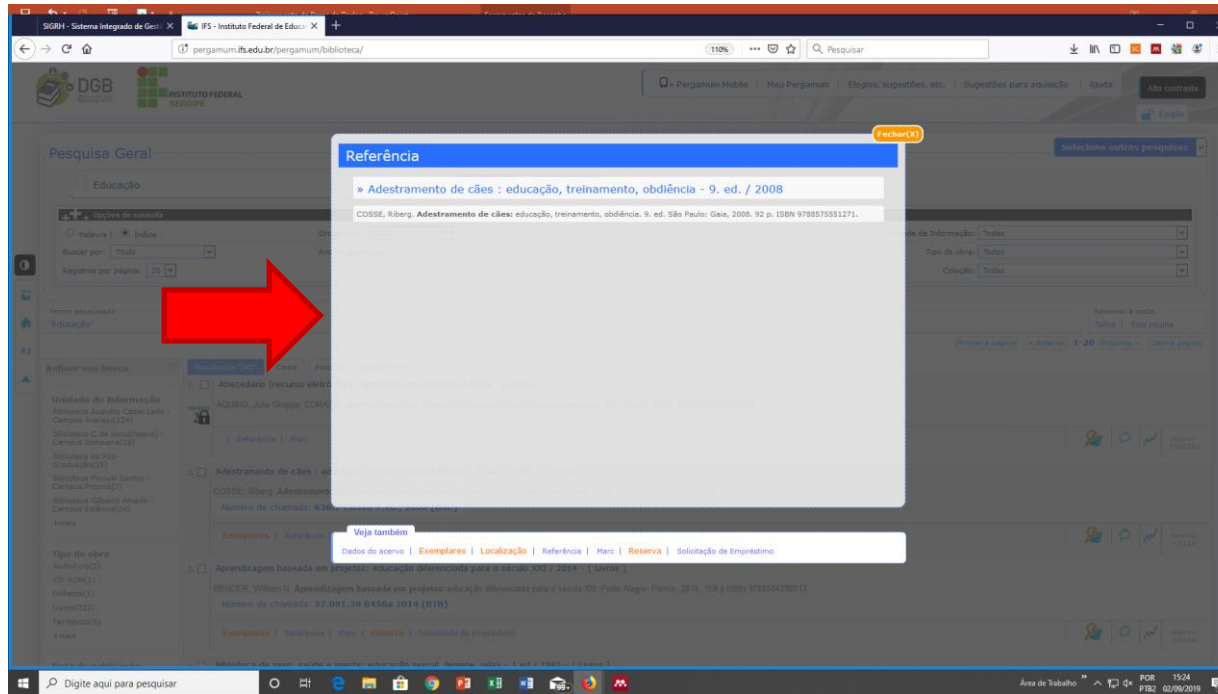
SIGRH - Sistema Integrado de Gest | IFS - Instituto Federal de Educa

pergamum.ifs.edu.br/pergamum/biblioteca/

110%

Pesquisar

DGB

INSTITUTO FEDERAL SERGIPE

Pergamum Mobile | Meu Pergamum | Elogios, sugestões, etc. | Sugestões para aquisição | Ajuda

Alto contraste

Login

Pesquisa Geral

Educação

Selecione outras pesquisas

Fechar(X)

Referência

» Adestramento de cães : educação, treinamento, obdiência - 9. ed. / 2008

COSSE, Riberg. **Adestramento de cães:** educação, treinamento, obdiência. 9. ed. São Paulo: Gaia, 2008. 92 p. ISBN 9788575551271.

Opções de consulta

Palavra | Índice

Buscar por: Título

Registros por página: 20

de Informação: Todas

Tipo de obra: Todas

Coleção: Todas

Termo pesquisado

"Educação"

Refinar sua busca

Unidade de Informação

Tipo de obra

Abecedário (recurso eletrônico)

AQUINO, Julio Groppa; CORAZZA

1 Referência | Marc

Adestramento de cães : ed

COSSE, Riberg. Adestramento

Número de chamada: 636.7

Exemplares | Referência

Veja também

Dados do acervo | Exemplares | Localização | Referência | Marc | Reserva | Solicitação de Empréstimo

Aprendizagem baseada em projetos: educação diferenciada para o século XXI / 2014 - ( Livros )

BENDER, William N. Aprendizagem baseada em projetos: educação diferenciada para o século XXI. Porto Alegre: Penso, 2014. 159 p ISBN 9788584290017.

Número de chamada: 37.091.39 B458a 2014 (BTB)

Exemplares | Referência | Marc | Reserva | Solicitação de Empréstimo

Digite aqui para pesquisar

Área de Trabalho

POR PTB2

15:24 02/09/2019